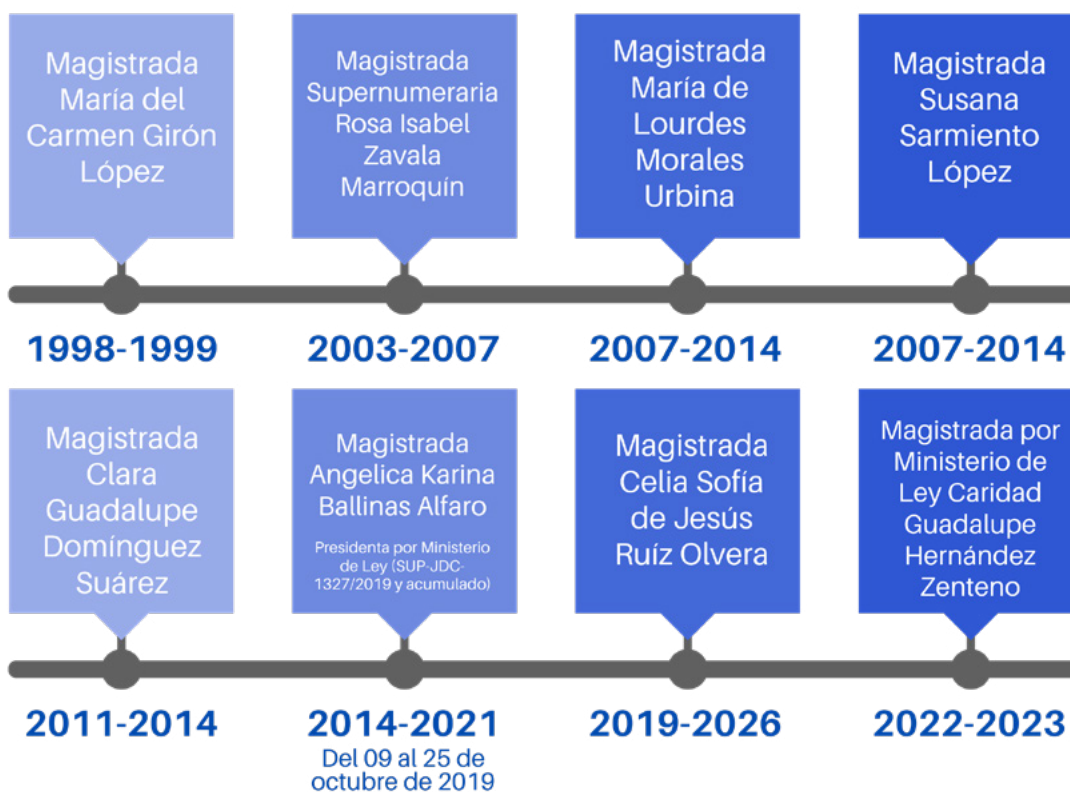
Magistrada María del Carmen Girón López

1998-1999

Magistrada Supernumeraria Rosa Isabel Zavala Marroquín

2003-2007

Magistrada María de Lourdes Morales Urbina

2007-2014

Magistrada Susana Sarmiento López

2007-2014

Magistrada Clara Guadalupe Domínguez Suárez

2011-2014

Magistrada Angelica Karina Ballinas Alfaro

Presidenta por Ministerio de Ley (SUP-JDC-1327/2019 y acumulado)

2014-2021

Del 09 al 25 de octubre de 2019

Magistrada Celia Sofía de Jesús Ruíz Olvera

2019-2026

Magistrada por Ministerio de Ley Caridad Guadalupe Hernández Zenteno

2022-2023